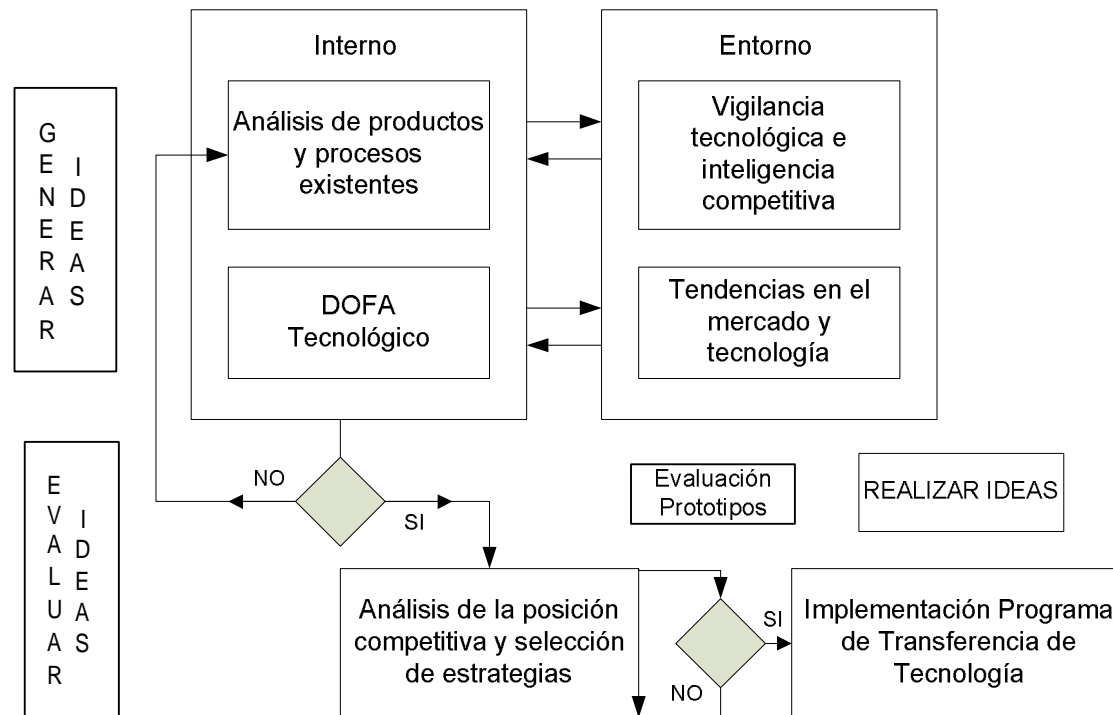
GENERAR IDEAS

Interno

Análisis de productos y procesos existentes

DOFA Tecnológico

Entorno

Vigilancia tecnológica e inteligencia competitiva

Tendencias en el mercado y tecnología

EVALUAR IDEAS

NO

SI

Evaluación Prototipos

REALIZAR IDEAS

Análisis de la posición competitiva y selección de estrategias

SI

NO

Implementación Programa de Transferencia de Tecnología